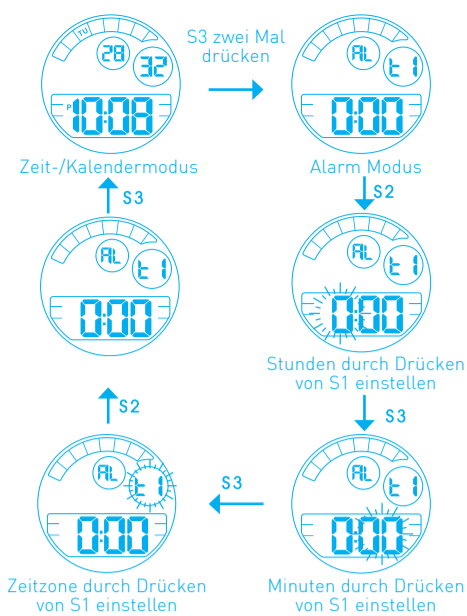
TU 28 32
P 10:08
Zeit-/Kalendermodus

S3 zwei Mal drücken

AL t1
0:00
Alarm Modus

S2

AL t1
0:00
Stunden durch Drücken von S1 einstellen

S3

AL t1
0:00
Minuten durch Drücken von S1 einstellen

S3

AL t1
0:00
Zeitzone durch Drücken von S1 einstellen

S2

AL t1
0:00

S3